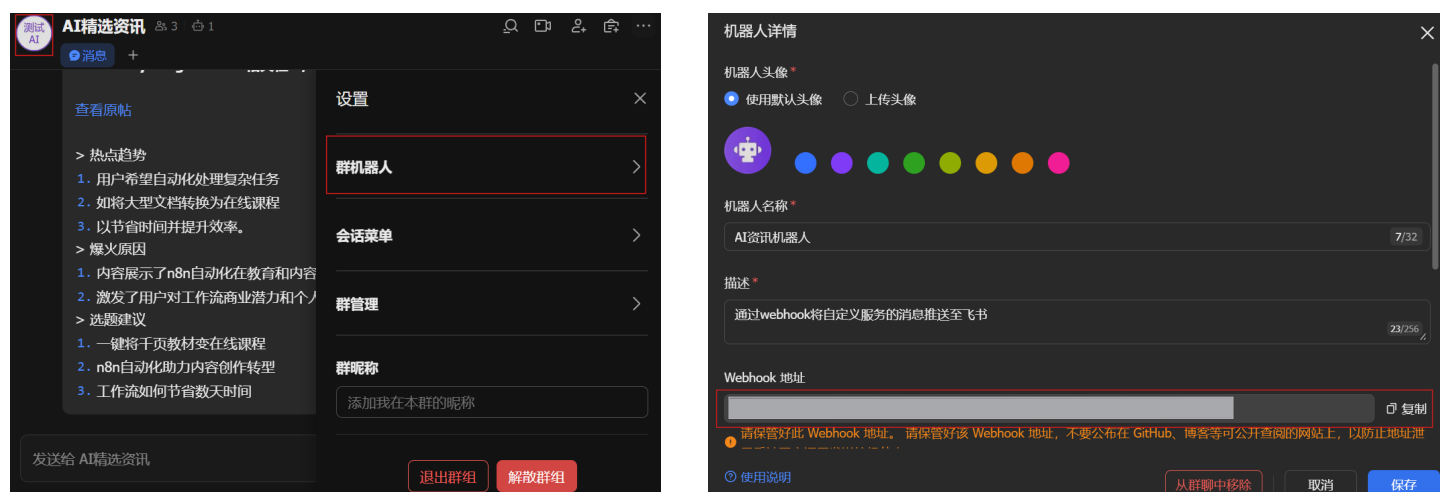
测试 AI

AI精选资讯 3 1

消息 +

查看原帖

> 热点趋势
1. 用户希望自动化处理复杂任务
2. 如将大型文档转换为在线课程
3. 以节省时间并提升效率。
> 爆火原因
1. 内容展示了n8n自动化在教育和内容
2. 激发了用户对工作流商业潜力和个人
> 选题建议
1. 一键将千页教材变在线课程
2. n8n自动化助力内容创作转型
3. 工作流如何节省数天时间

发送给 AI精选资讯

设置

群机器人

会话菜单

群管理

群昵称

添加我在本群的昵称

退出群组 解散群组

机器人详情

机器人头像*

使用默认头像 上传头像

机器人名称*

AI资讯机器人 7/32

描述*

通过webhook将自定义服务的消息推送至飞书 23/256

Webhook 地址

复制

请保管好此 Webhook 地址。 请保管好该 Webhook 地址，不要公布在 GitHub、博客等可公开查阅的网站上，以防止地址泄 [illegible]

使用说明

从群聊中移除 取消 保存